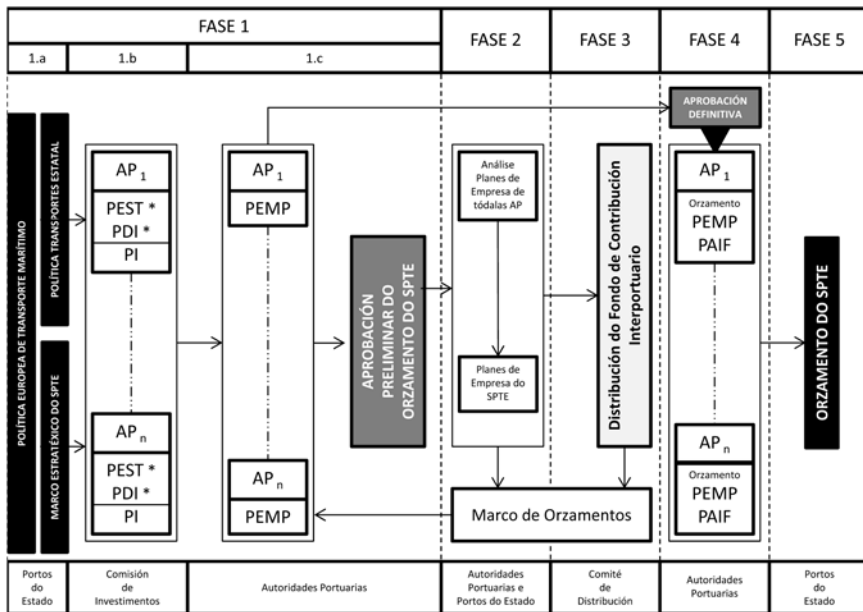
| FASE 1 | | | FASE 2 | FASE 3 | FASE 4 | FASE 5 |
|---|---|---|---|---|---|---|
| 1.a | 1.b | 1.c | | | | |

POLÍTICA EUROPEA DE TRANSPORTE MARÍTIMO

POLÍTICA TRANSPORTES ESTATAL

MARCO ESTRATÉXICO DO SPTE

$AP_1$
PEST *
PDI *
PI

$AP_n$
PEST *
PDI *
PI

$AP_1$
PEMP

$AP_n$
PEMP

APROBACIÓN PRELIMINAR DO ORZAMENTO DO SPTE

Análise Planes de Empresa de tódalas AP

Planes de Empresa do SPTE

Distribución do Fondo de Contribución Interportuario

APROBACIÓN DEFINITIVA

$AP_1$
Orzamento
PEMP
PAIF

$AP_n$
Orzamento
PEMP
PAIF

ORZAMENTO DO SPTE

Marco de Orzamentos

| Portos do Estado | Comisión de Investimentos | Autoridades Portuarias | Autoridades Portuarias e Portos do Estado | Comité de Distribución | Autoridades Portuarias | Portos do Estado |
|---|---|---|---|---|---|---|